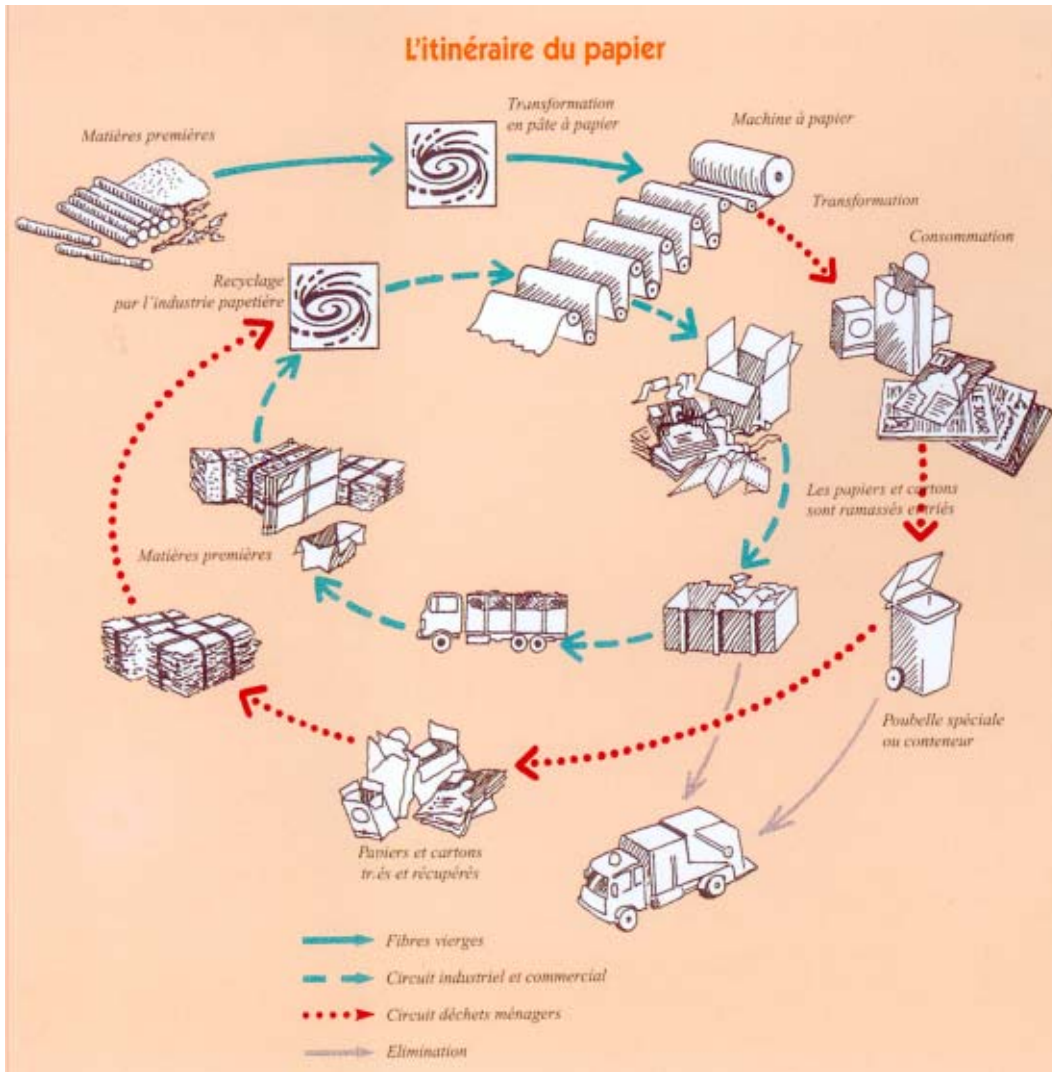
L'itinéraire du papier

Matières premières

Transformation en pâte à papier

Machine à papier

Transformation

Consommation

Recyclage par l'industrie papetière

LE JOUR

Les papiers et cartons sont ramassés et triés

Matières premières

Poubelle spéciale ou conteneur

Papiers et cartons triés et récupérés

Fibres vierges

Circuit industriel et commercial

Circuit déchets ménagers

Elimination